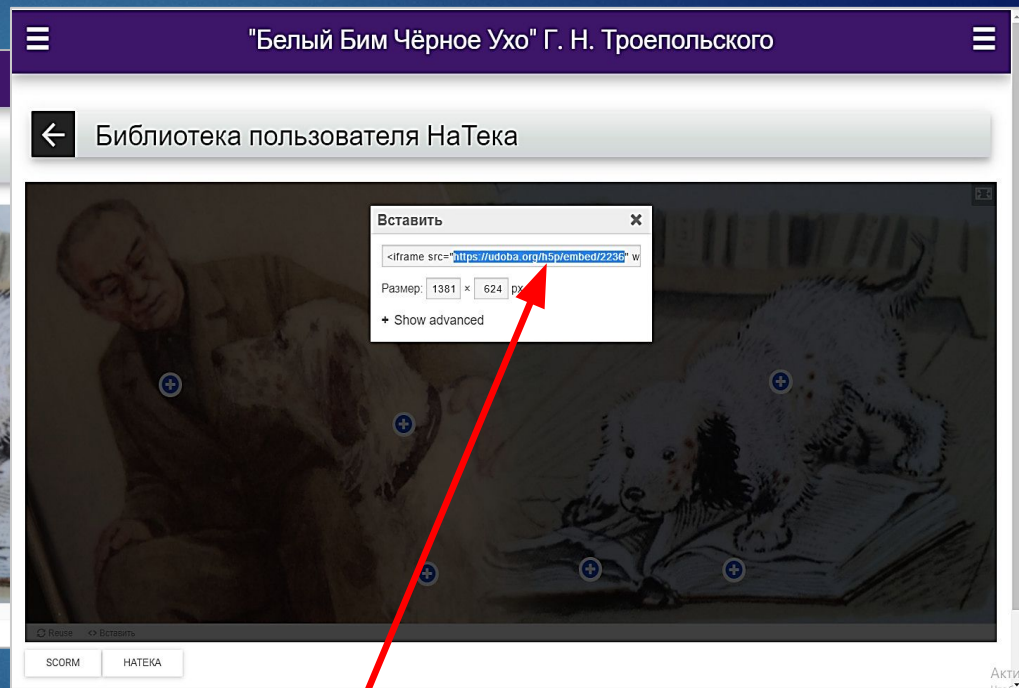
"Белый Бим Чёрное Ухо" Г. Н. Троепольского

Библиотека пользователя НаТека

Вставить

<iframe src="https://udoba.org/h5p/embed/2236" w

Размер: 1381 × 624 px

+ Show advanced

Reuse <> Вставить

SCORM

НАТЕКА

Акти